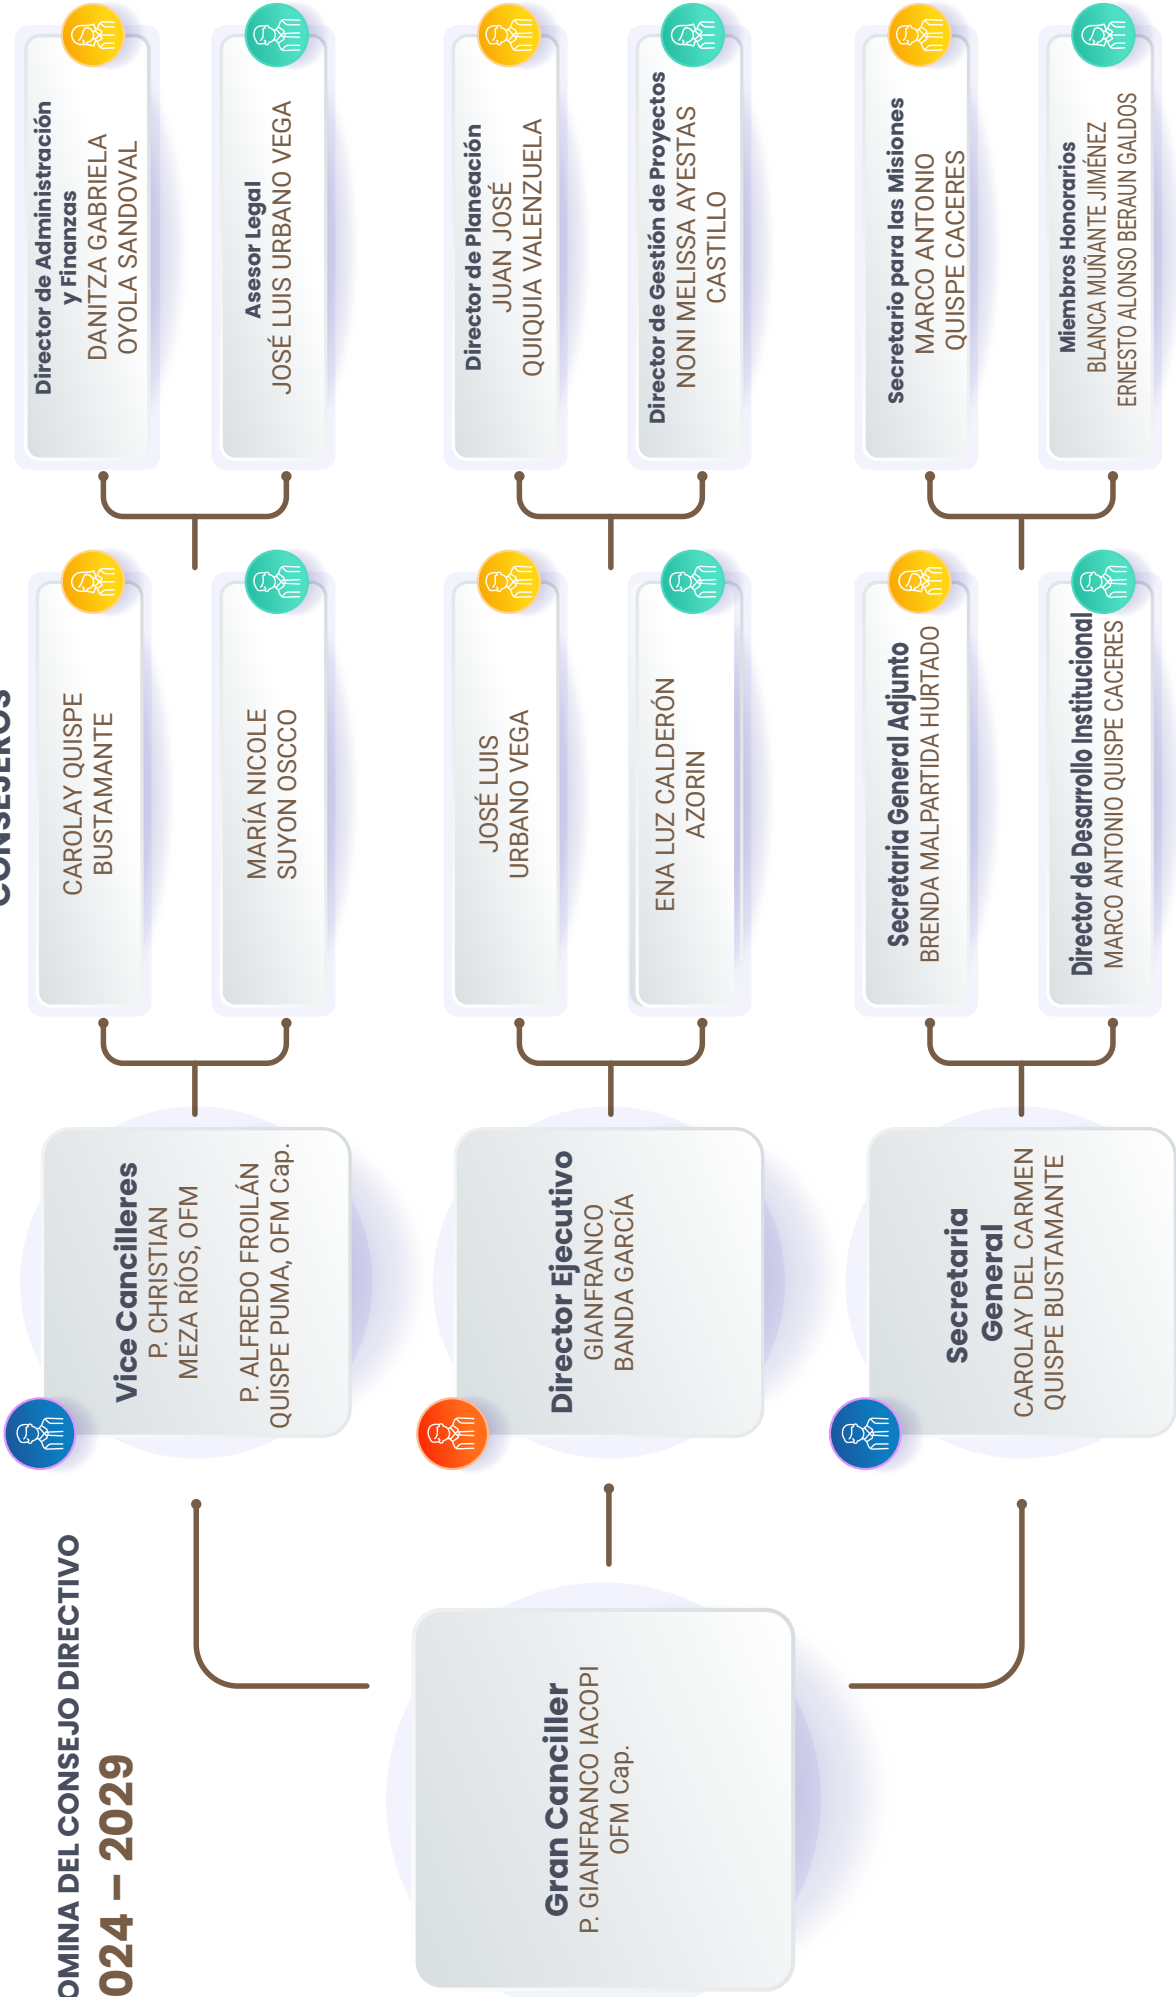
OMINA DEL CONSEJO DIRECTIVO
024 – 2029

Gran Canciller
P. GIANFRANCO IACOPI OFM Cap.

Vice Cancilleres
P. CHRISTIAN MEZA RÍOS, OFM
P. ALFREDO FROILÁN QUISPE PUMA, OFM Cap.

Director Ejecutivo
GIANFRANCO BANDA GARCÍA

Secretaria General
CAROLAY DEL CARMEN QUISPE BUSTAMANTE

CONSEJEROS

CAROLAY QUISPE BUSTAMANTE

MARÍA NICOLE SUYON OSCCO

JOSÉ LUIS URBANO VEGA

ENA LUZ CALDERÓN AZORIN

Secretaria General Adjunto
BRENDA MALPARTIDA HURTADO

Director de Desarrollo Institucional
MARCO ANTONIO QUISPE CACERES

Director de Administración y Finanzas
DANITZA GABRIELA OYOLA SANDOVAL

Asesor Legal
JOSÉ LUIS URBANO VEGA

Director de Planeación
JUAN JOSÉ QUIQUIA VALENZUELA

Director de Gestión de Proyectos
NONI MELISSA AYESTAS CASTILLO

Secretario para las Misiones
MARCO ANTONIO QUISPE CACERES

Miembros Honorarios
BLANCA MUÑANTE JIMÉNEZ
ERNESTO ALONSO BERAUN GALDOS